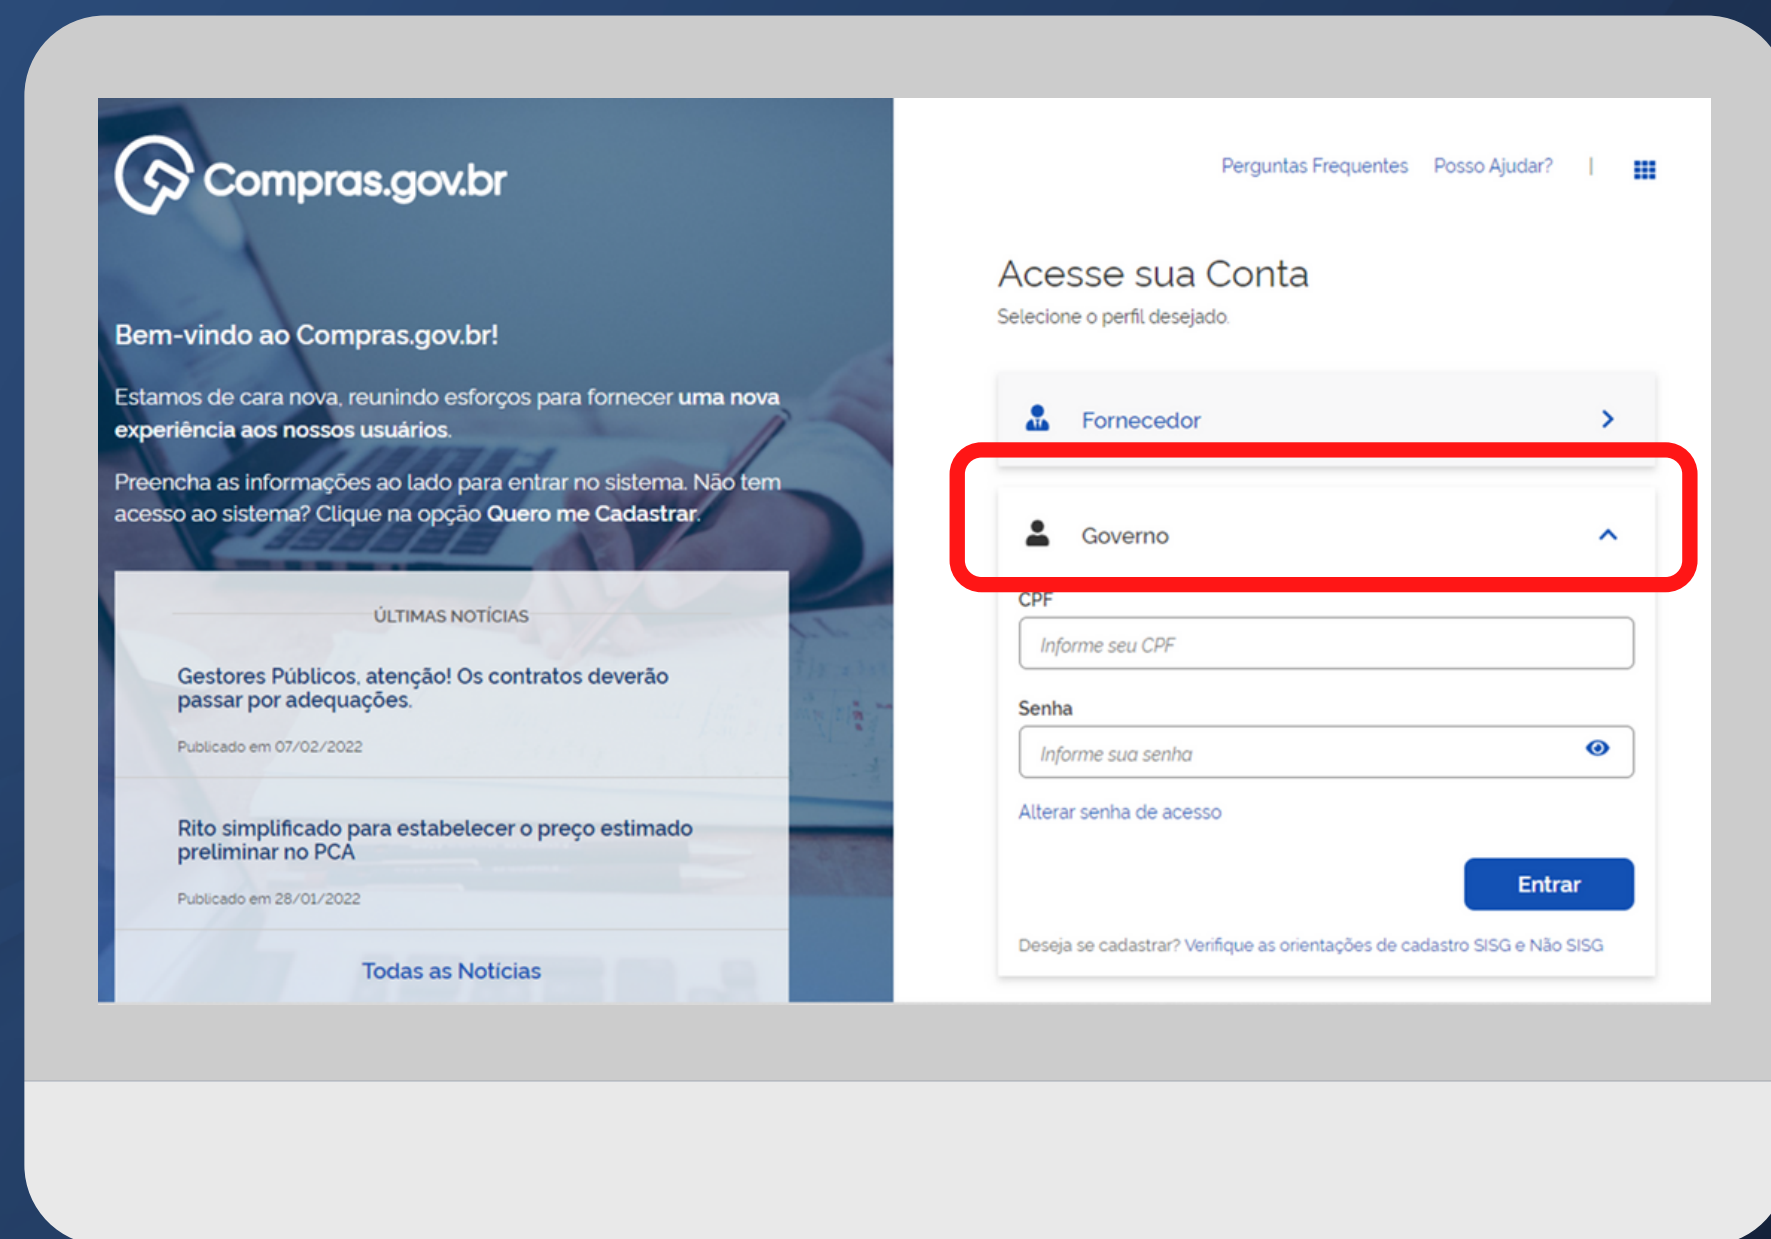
Compras.gov.br

Bem-vindo ao Compras.gov.br!

Estamos de cara nova, reunindo esforços para fornecer uma nova experiência aos nossos usuários.

Preencha as informações ao lado para entrar no sistema. Não tem acesso ao sistema? Clique na opção Quero me Cadastrar.

ÚLTIMAS NOTÍCIAS

Gestores Públicos, atenção! Os contratos deverão passar por adequações.

Publicado em 07/02/2022

Rito simplificado para estabelecer o preço estimado preliminar no PCA

Publicado em 28/01/2022

Todas as Notícias

Perguntas Frequentes Posso Ajudar? |

Acesse sua Conta

Selecione o perfil desejado.

Fornecedor

Governo

CPF

Informe seu CPF

Senha

Informe sua senha

Alterar senha de acesso

Entrar

Deseja se cadastrar? Verifique as orientações de cadastro SISG e Não SISG